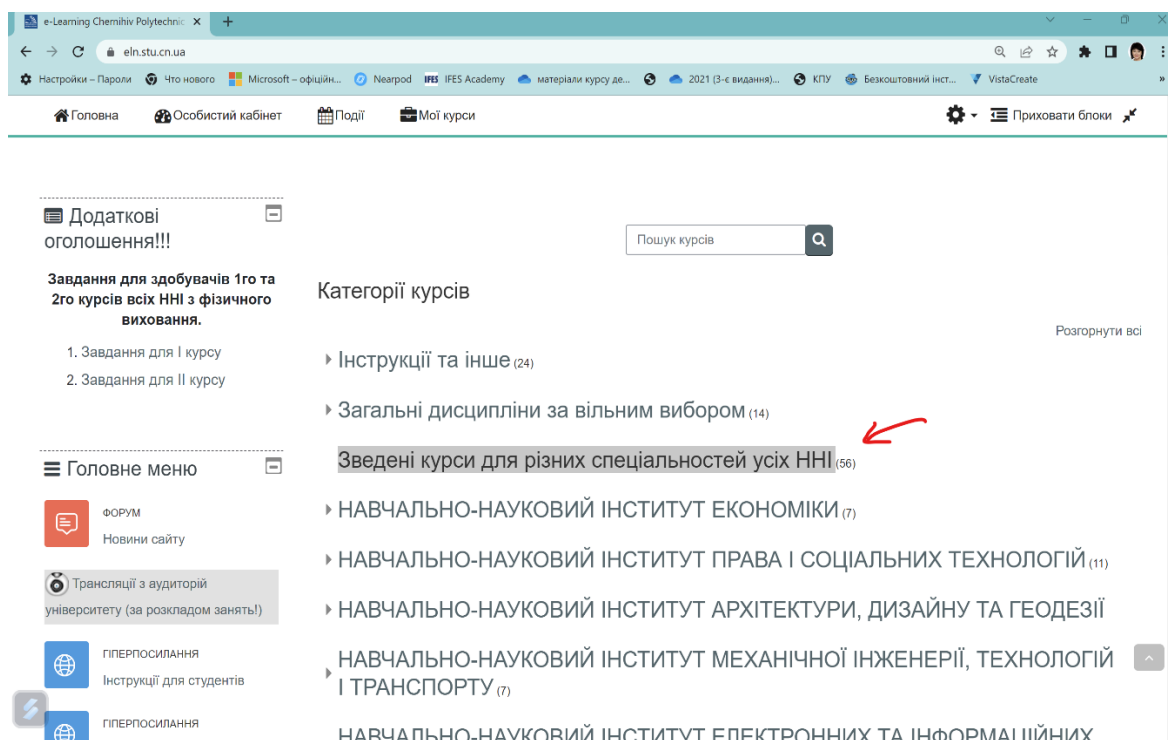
e-Learning Chernihiv Polytechnic ×  +

eln.stu.cn.ua

Настройки – Пароли  Что нового  Microsoft – офіційн...  Nearpod  IFES Academy  матеріали курсу де...  2021 (3-є видання)...  КПУ  Безкоштовний інст...  VistaCreate  »

Головна  Особистий кабінет  Події  Мої курси  Приховати блоки

Додаткові оголошення!!!

Завдання для здобувачів 1го та 2го курсів всіх ННІ з фізичного виховання.

1. Завдання для I курсу
2. Завдання для II курсу

Головне меню

ФОРУМ
Новини сайту

Трансляції з аудиторій університету (за розкладом занять!)

ГІПЕРПОСИЛАННЯ
Інструкції для студентів

ГІПЕРПОСИЛАННЯ

Пошук курсів

Категорії курсів

Розгорнути всі

Інструкції та інше (24)

Загальні дисципліни за вільним вибором (14)

Зведені курси для різних спеціальностей усіх ННІ (56)

НАВЧАЛЬНО-НАУКОВИЙ ІНСТИТУТ ЕКОНОМІКИ (7)

НАВЧАЛЬНО-НАУКОВИЙ ІНСТИТУТ ПРАВА І СОЦІАЛЬНИХ ТЕХНОЛОГІЙ (11)

НАВЧАЛЬНО-НАУКОВИЙ ІНСТИТУТ АРХІТЕКТУРИ, ДИЗАЙНУ ТА ГЕОДЕЗІЇ

НАВЧАЛЬНО-НАУКОВИЙ ІНСТИТУТ МЕХАНІЧНОЇ ІНЖЕНЕРІЇ, ТЕХНОЛОГІЙ І ТРАНСПОРТУ (7)

НАВЧАЛЬНО-НАУКОВИЙ ІНСТИТУТ ЕЛЕКТРОННИХ ТА ІНФОРМАЦІЙНИХ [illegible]